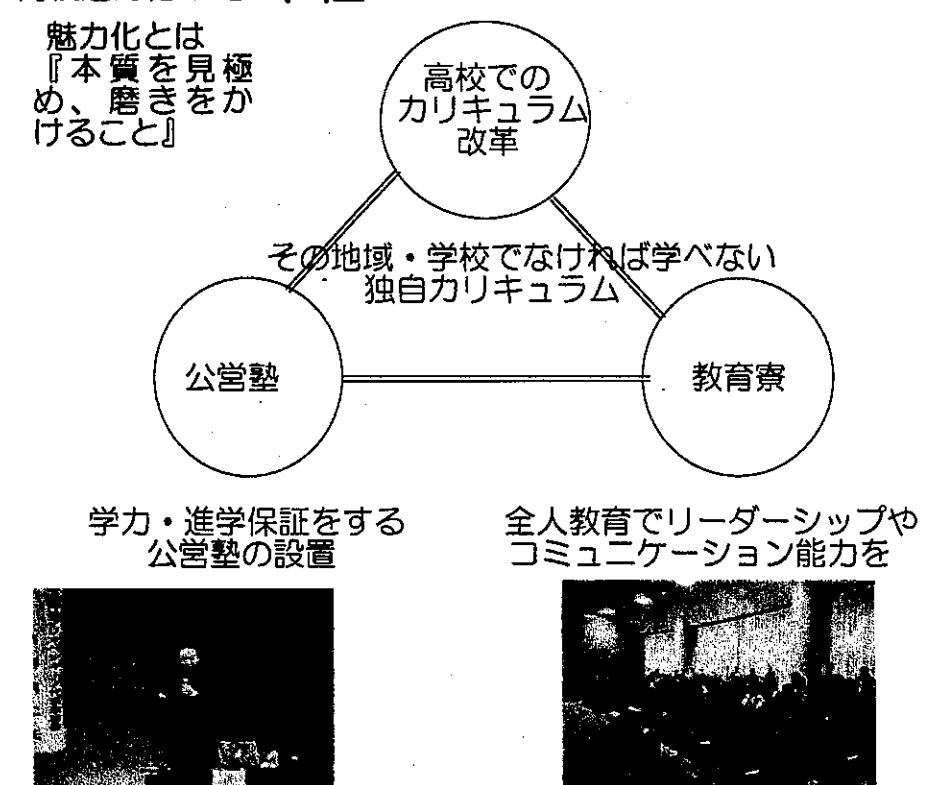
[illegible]

魅力化とは『本質を見極め、磨きをかけること』

高校でのカリキュラム改革

その地域・学校でなければ学べない独自カリキュラム

公営塾

教育寮

学力・進学保証をする公営塾の設置

全人教育でリーダーシップやコミュニケーション能力を